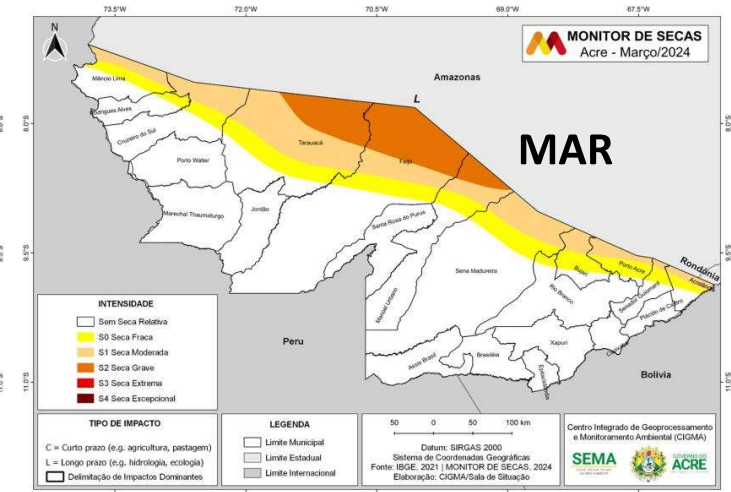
73.5°W 72.0°W 70.5°W 69.0°W 67.5°W

N

MONITOR DE SECAS
Acre - Março/2024

Amazonas

L

8.0°S 8.0°S

MAR

Mâncio Lima
Rodrigues Alves
Cruzeiro do Sul
Porto Walter
Marechal Thaumaturgo
Jordão
Tarauacá
Feijó
Santa Rosa do Purus
Sena Madureira
Manoel Urbano
Bujari
Porto Acre
Rio Branco
Senador Guiomard
Plácido de Castro
Acrelândia
Xapuri
Brasiléia
Assis Brasil
Epitaciolândia
Capixaba

9.5°S 9.5°S

Rondônia

Peru

Bolívia

11.0°S 11.0°S

INTENSIDADE
Sem Seca Relativa
S0 Seca Fraca
S1 Seca Moderada
S2 Seca Grave
S3 Seca Extrema
S4 Seca Excepcional

TIPO DE IMPACTO
C = Curto prazo (e.g. agricultura, pastagem)
L = Longo prazo (e.g. hidrologia, ecologia)
Delimitação de Impactos Dominantes

LEGENDA
Limite Municipal
Limite Estadual
Limite Internacional

50 0 50 100 km
Datum: SIRGAS 2000
Sistema de Coordenadas Geográficas
Fonte: IBGE, 2021 | MONITOR DE SECAS, 2024
Elaboração: CIGMA/Sala de Situação

Centro Integrado de Geoprocessamento e Monitoramento Ambiental (CIGMA)

SEMA
GOVERNO DO ACRE